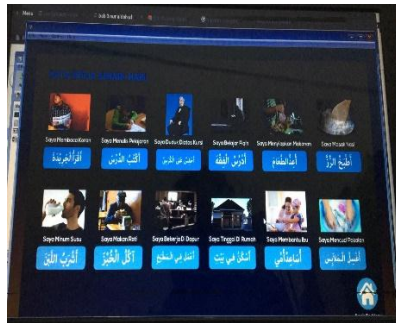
Saya Membaca Koran
أَقْرَأُ الْجَرِيْدَةَ
Saya Menulis Pelajaran
أَكْتُبُ الدَّرْسَ
Saya Duduk Diatas Kursi
أَجْلِسُ عَلَى الْكُرْسِيِّ
Saya Belajar Fiqh
أَدْرُسُ الْفِقْهَ
Saya Menyiapkan Makanan
أُعِدُّ الطَّعَامَ
Saya Masak Nasi
أَطْبُخُ الرُّزَّ
Saya Minum Susu
أَشْرَبُ اللَّبَنَ
Saya Makan Roti
آكُلُ الْخُبْزَ
Saya Bekerja Di Dapur
أَعْمَلُ فِي الْمَطْبَخِ
Saya Tinggal Di Rumah
أَسْكُنُ فِي بَيْتٍ
Saya Membantu Ibu
أُسَاعِدُ أُمِّي
Saya Mencuci Pakaian
أَغْسِلُ الْمَلَابِسَ